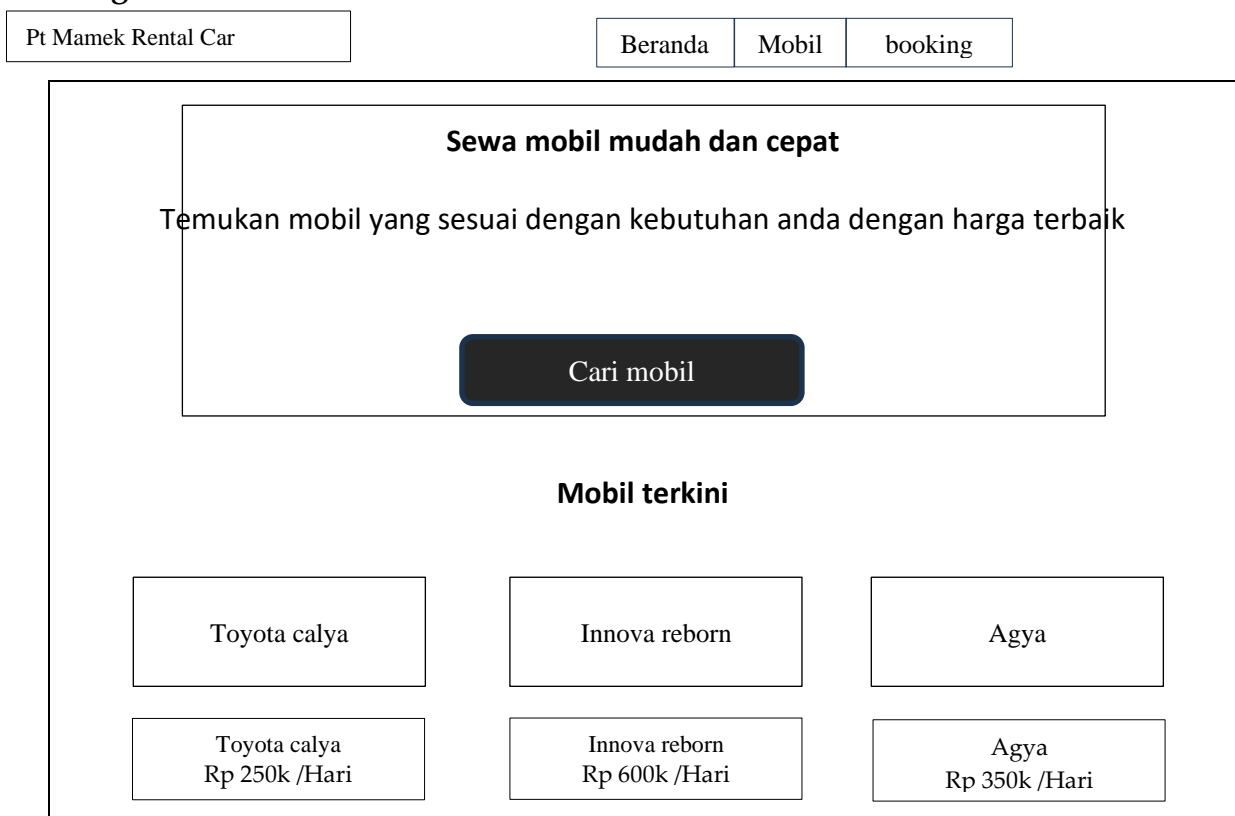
Pt Mamek Rental Car

Beranda | Mobil | booking

Sewa mobil mudah dan cepat

Temukan mobil yang sesuai dengan kebutuhan anda dengan harga terbaik

Cari mobil

Mobil terkini

Toyota calya

Innova reborn

Agya

Toyota calya
Rp 250k /Hari

Innova reborn
Rp 600k /Hari

Agya
Rp 350k /Hari